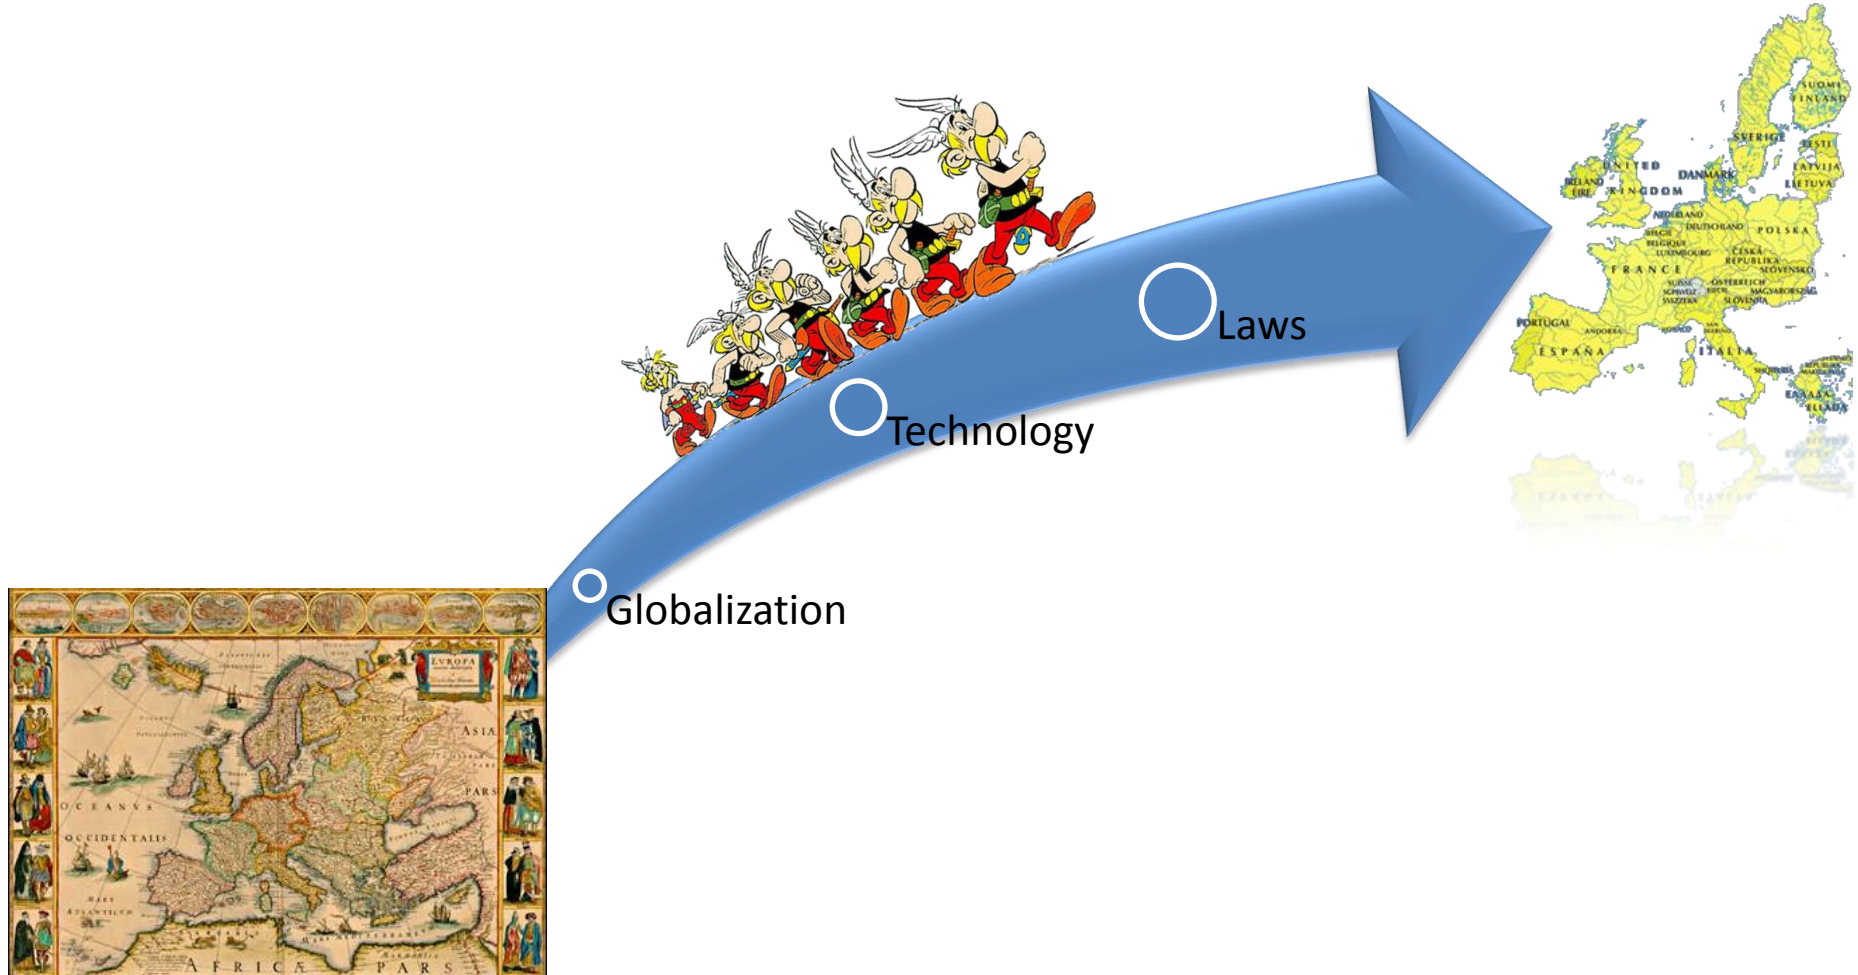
Laws

Technology

Globalization

EVROPA

ASIA

OCEANVS

OCCIDENTALIS

AFRICA

PARS

SUOMI FINLAND

SVERIGE

EESTI

LATVIJA

LIETUVA

UNITED KINGDOM

IRELAND ÉIRE

DANMARK

NEDERLAND

DEUTSCHLAND

POLSKA

BELGIË BELGIQUE

LUXEMBOURG

ČESKÁ REPUBLIKA

SLOVENSKO

FRANCE

ÖSTERREICH

MAGYARORSZÁG

SLOVENIJA

PORTUGAL

ESPAÑA

ITALIA

ELLADA